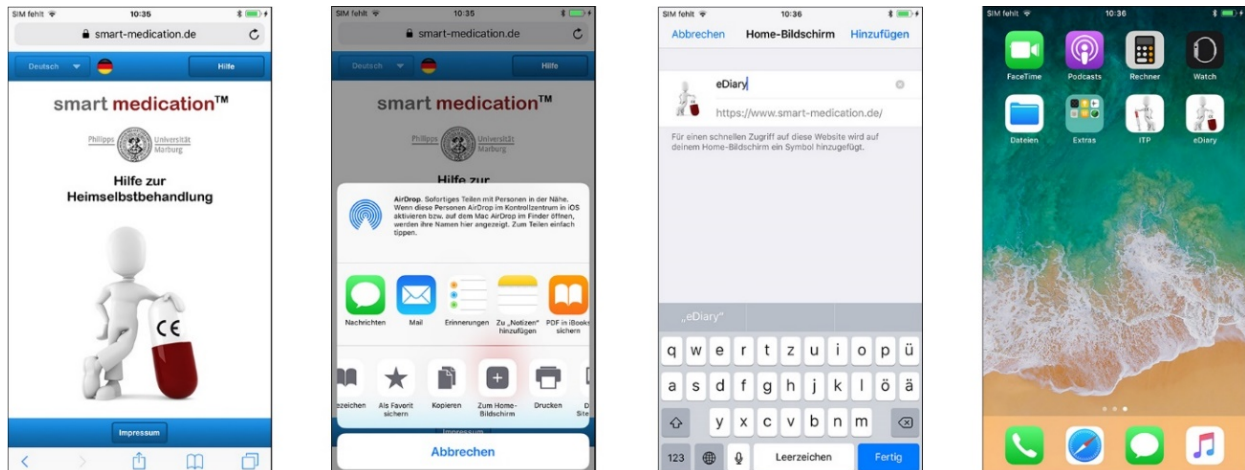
SIM fehlt 10:35
smart-medication.de
Deutsch
Hilfe
smart medication™
Philipps Universität Marburg
Hilfe zur Heimselbstbehandlung
CE
Impressum

SIM fehlt 10:35
smart-medication.de
Deutsch
Hilfe
smart medication™
Philipps Universität Marburg
Hilfe zur
AirDrop. Sofortiges Teilen mit Personen in der Nähe. Wenn diese Personen AirDrop im Kontrollzentrum in iOS aktivieren bzw. auf dem Mac AirDrop im Finder öffnen, werden ihre Namen hier angezeigt. Zum Teilen einfach tippen.
Nachrichten
Mail
Erinnerungen
Zu „Notizen" hinzufügen
PDF in iBooks sichern
zeichen
Als Favorit sichern
Kopieren
Zum Home-Bildschirm
Drucken
D Site
Impressum
Abbrechen

SIM fehlt 10:36
Abbrechen
Home-Bildschirm
Hinzufügen
eDiary
https://www.smart-medication.de/
Für einen schnellen Zugriff auf diese Website wird auf deinem Home-Bildschirm ein Symbol hinzugefügt.
„eDiary"
q w e r t z u i o p ü
a s d f g h j k l ö ä
y x c v b n m
123
Leerzeichen
Fertig

SIM fehlt 10:36
FaceTime
Podcasts
Rechner
Watch
Dateien
Extras
ITP
eDiary